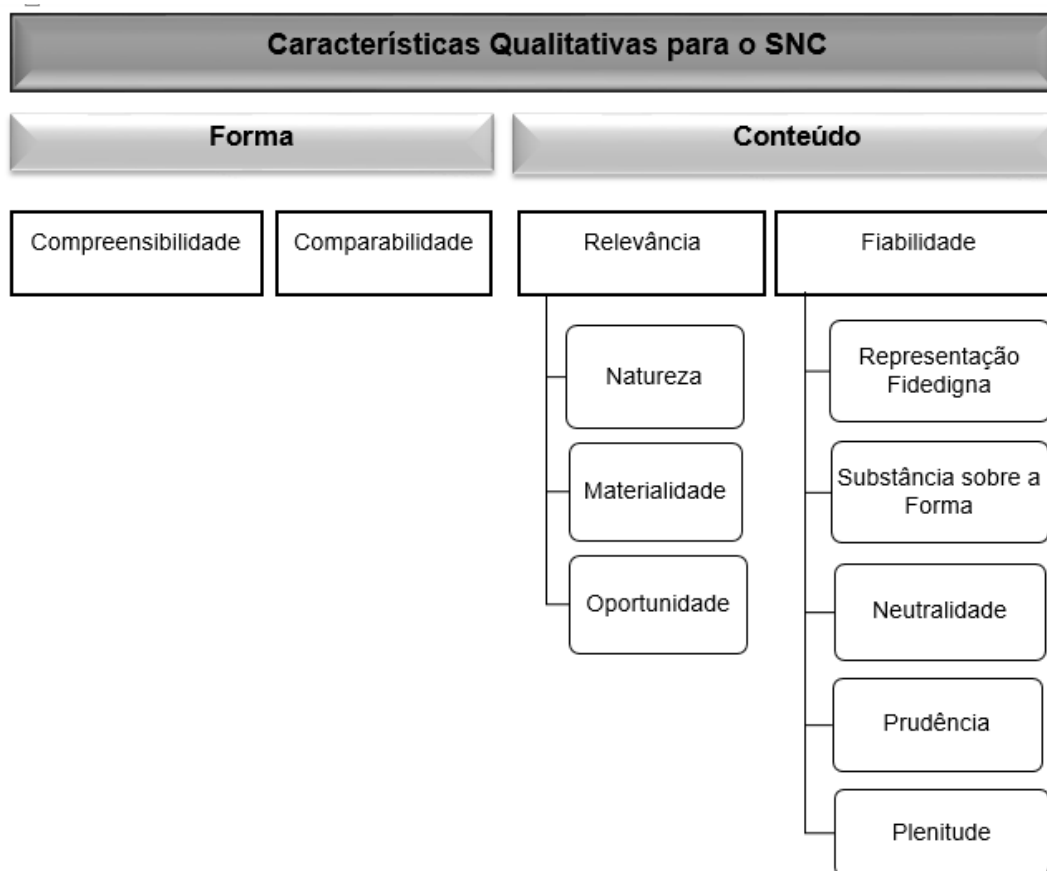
Características Qualitativas para o SNC

Forma

Conteúdo

Compreensibilidade

Comparabilidade

Relevância

Fiabilidade

Natureza

Materialidade

Oportunidade

Representação Fidedigna

Substância sobre a Forma

Neutralidade

Prudência

Plenitude